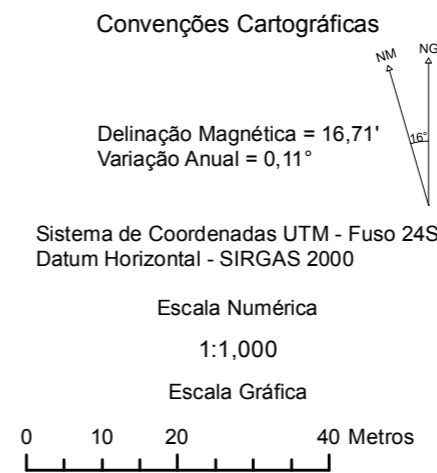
Convenções Cartográficas

NM
NG

Delinação Magnética = 16,71'
Variação Anual = 0,11°

16°

Sistema de Coordenadas UTM - Fuso 24S
Datum Horizontal - SIRGAS 2000

Escala Numérica

1:1,000

Escala Gráfica

0 10 20 40 Metros